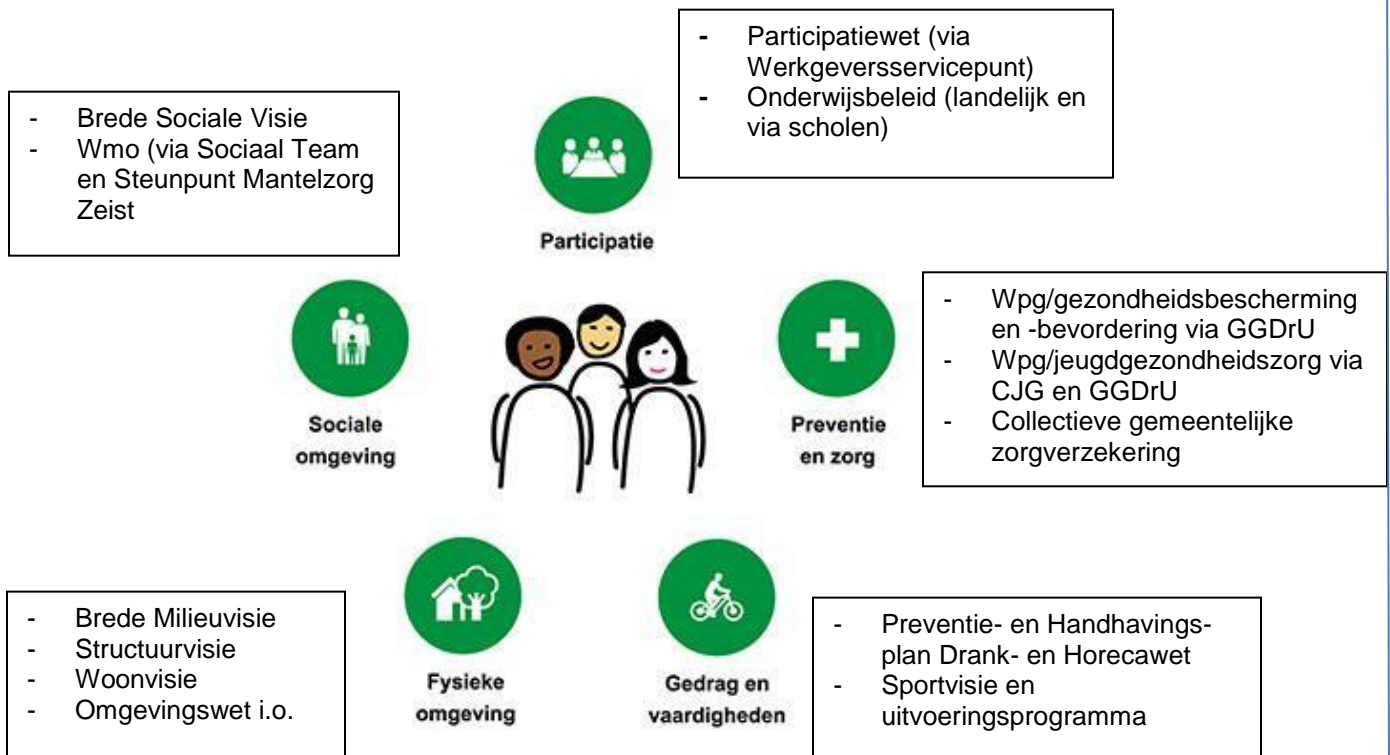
- Participatiewet (via Werkgeversservicepunt)
- Onderwijsbeleid (landelijk en via scholen)

- Brede Sociale Visie
- Wmo (via Sociaal Team en Steunpunt Mantelzorg Zeist

Participatie

- Wpg/gezondheidsbescherming en -bevordering via GGDrU
- Wpg/jeugdgezondheidszorg via CJG en GGDrU
- Collectieve gemeentelijke zorgverzekering

Sociale omgeving

Preventie en zorg

- Brede Milieuvisie
- Structuurvisie
- Woonvisie
- Omgevingswet i.o.

Fysieke omgeving

Gedrag en vaardigheden

- Preventie- en Handhavingsplan Drank- en Horecawet
- Sportvisie en uitvoeringsprogramma